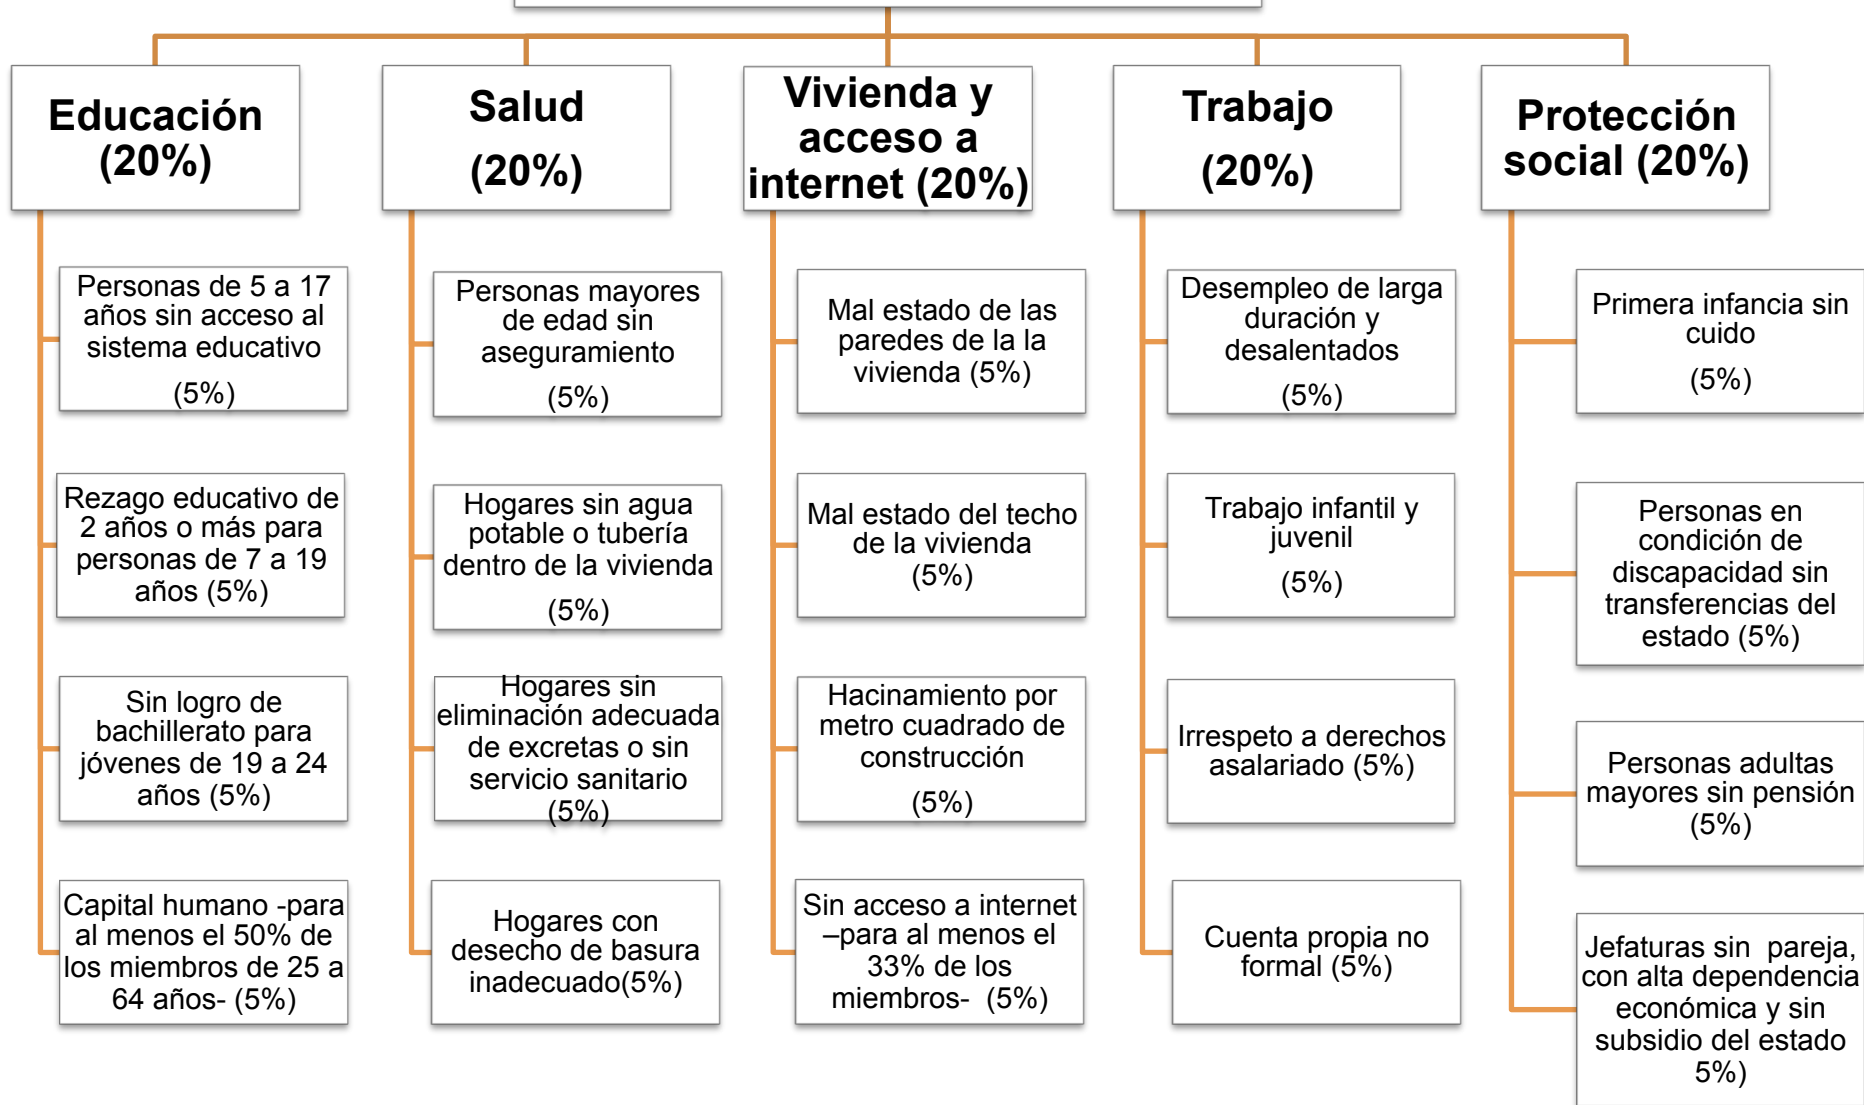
Educación (20%)

Personas de 5 a 17 años sin acceso al sistema educativo (5%)

Rezago educativo de 2 años o más para personas de 7 a 19 años (5%)

Sin logro de bachillerato para jóvenes de 19 a 24 años (5%)

Capital humano -para al menos el 50% de los miembros de 25 a 64 años- (5%)

Salud (20%)

Personas mayores de edad sin aseguramiento (5%)

Hogares sin agua potable o tubería dentro de la vivienda (5%)

Hogares sin eliminación adecuada de excretas o sin servicio sanitario (5%)

Hogares con desecho de basura inadecuado(5%)

Vivienda y acceso a internet (20%)

Mal estado de las paredes de la la vivienda (5%)

Mal estado del techo de la vivienda (5%)

Hacinamiento por metro cuadrado de construcción (5%)

Sin acceso a internet –para al menos el 33% de los miembros- (5%)

Trabajo (20%)

Desempleo de larga duración y desalentados (5%)

Trabajo infantil y juvenil (5%)

Irrespeto a derechos asalariado (5%)

Cuenta propia no formal (5%)

Protección social (20%)

Primera infancia sin cuido (5%)

Personas en condición de discapacidad sin transferencias del estado (5%)

Personas adultas mayores sin pensión (5%)

Jefaturas sin pareja, con alta dependencia económica y sin subsidio del estado 5%)